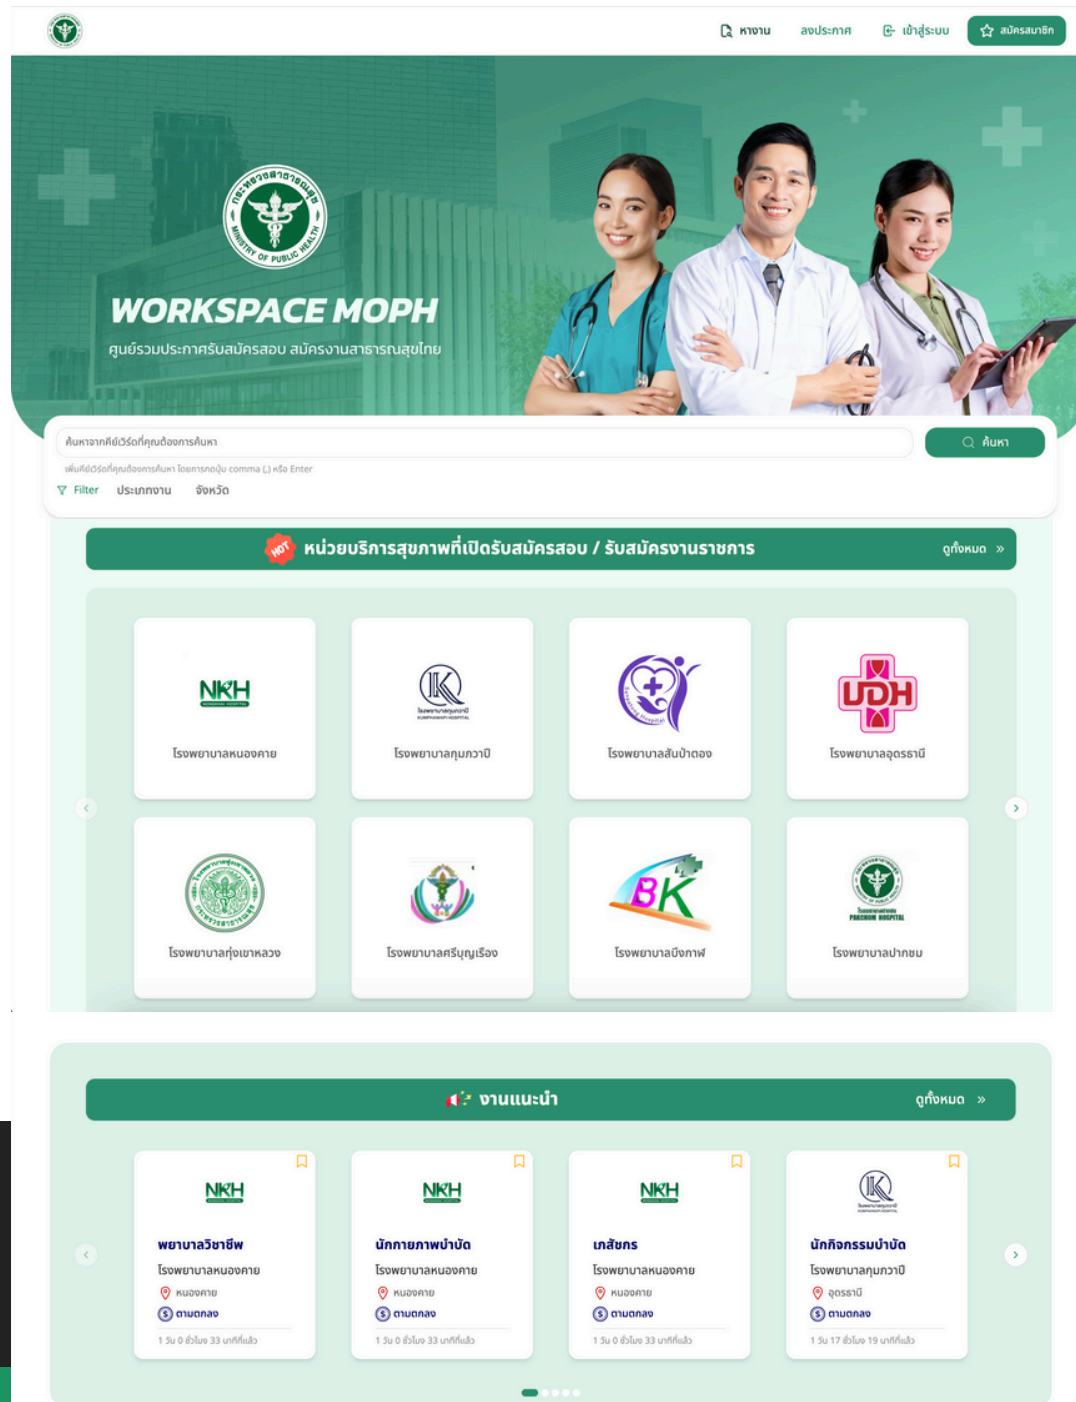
หางาน ลงประกาศ เข้าสู่ระบบ สมัครสมาชิก

WORKSPACE MOPH

ศูนย์รวมประกาศรับสมัครสอบ สมัครงานสาธารณสุขไทย

ค้นหาจากคีย์เวิร์ดที่คุณต้องการค้นหา

ค้นหา

เพิ่มคีย์เวิร์ดที่คุณต้องการค้นหา โดยการกดปุ่ม comma (,) หรือ Enter

Filter ประเภทงาน จังหวัด

HOT หน่วยบริการสุขภาพที่เปิดรับสมัครสอบ / รับสมัครงานราชการ ดูทั้งหมด »

NKH
โรงพยาบาลหนองคาย

โรงพยาบาลกุมภวาปี

โรงพยาบาลสันป่าตอง

UDH
โรงพยาบาลอุดรธานี

โรงพยาบาลทุ่งเขาหลวง

โรงพยาบาลศรีบุญเรือง

BK
โรงพยาบาลบึงกาฬ

โรงพยาบาลปากชม

งานแนะนำ ดูทั้งหมด »

NKH
พยาบาลวิชาชีพ
โรงพยาบาลหนองคาย
หนองคาย
ตามตกลง
1 วัน 0 ชั่วโมง 33 นาทีที่แล้ว

NKH
นักกายภาพบำบัด
โรงพยาบาลหนองคาย
หนองคาย
ตามตกลง
1 วัน 0 ชั่วโมง 33 นาทีที่แล้ว

NKH
เภสัชกร
โรงพยาบาลหนองคาย
หนองคาย
ตามตกลง
1 วัน 0 ชั่วโมง 33 นาทีที่แล้ว

นักกิจกรรมบำบัด
โรงพยาบาลกุมภวาปี
อุดรธานี
ตามตกลง
1 วัน 17 ชั่วโมง 19 นาทีที่แล้ว